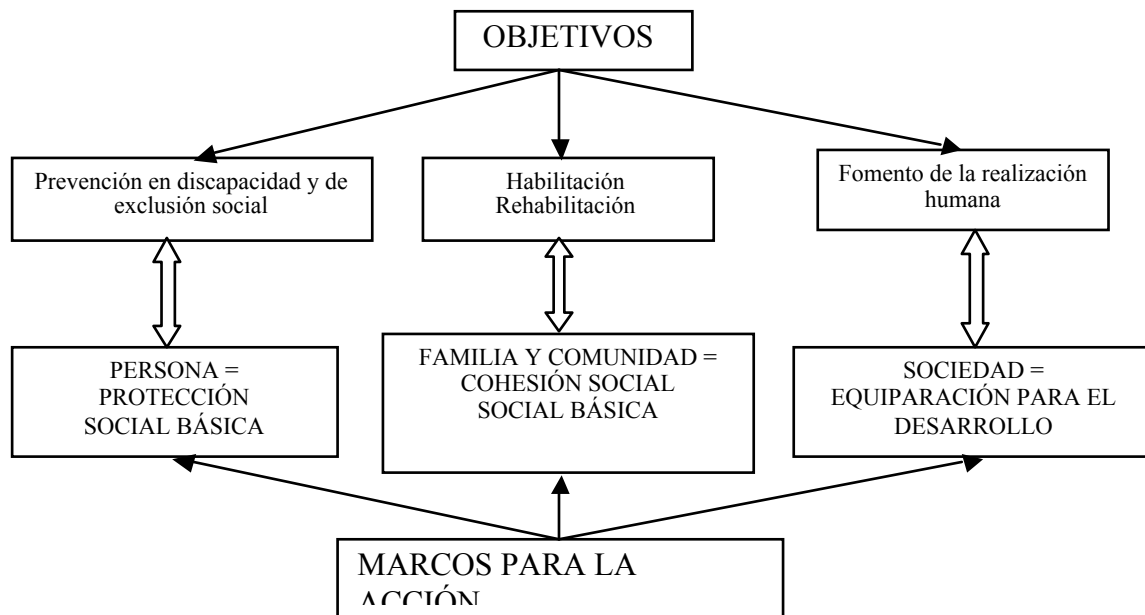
OBJETIVOS

Prevención en discapacidad y de exclusión social

Habilitación
Rehabilitación

Fomento de la realización humana

PERSONA =
PROTECCIÓN
SOCIAL BÁSICA

FAMILIA Y COMUNIDAD =
COHESIÓN SOCIAL
SOCIAL BÁSICA

SOCIEDAD =
EQUIPARACIÓN PARA EL
DESARROLLO

MARCOS PARA LA
ACCIÓN